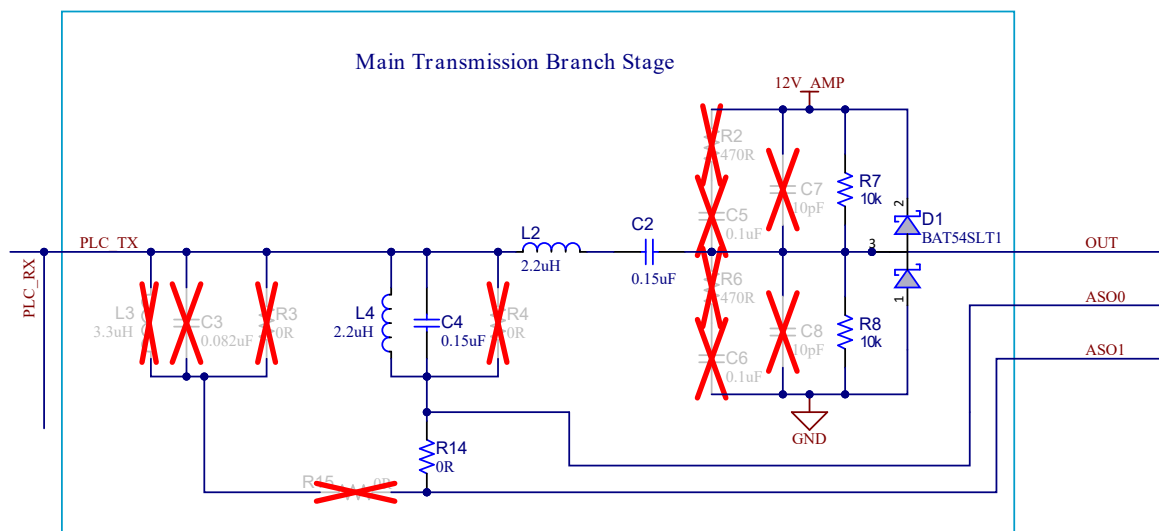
Main Transmission Branch Stage

12V_AMP

PLC_RX

PLC_TX

L3
3.3uH

C3
0.082uF

R3
0R

L4
2.2uH

C4
0.15uF

R4
0R

L2
2.2uH

C2
0.15uF

R2
470R

C5
0.1uF

R6
470R

C6
0.1uF

C7
10pF

C8
10pF

R7
10k

R8
10k

D1
BAT54SLT1

2
3
1

OUT

ASO0

ASO1

GND

R14
0R

R15
0R